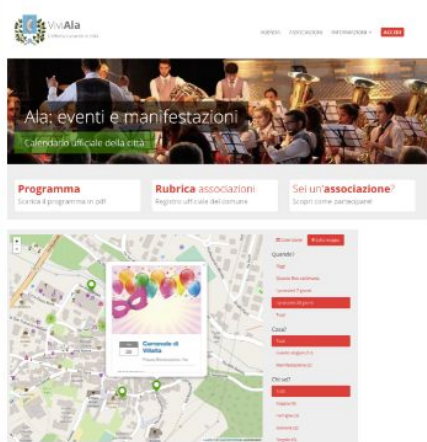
VivAla
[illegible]

RUBRICA ASSOCIAZIONI INFORMAZIONI ▾ ACCEDI

Ala: eventi e manifestazioni

Calendario ufficiale della città

Programma
Scarica il programma in pdf

Rubrica associazioni
Registro ufficiale del comune

Sei un'associazione?
Scopri come partecipare!

Carnevale di Villalta
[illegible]

Quando?
Oggi
Questo fine settimana
I prossimi 7 giorni
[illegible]
Tutti

Cosa?
Tutti
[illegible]
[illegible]

Chi va?
Tutti
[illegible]
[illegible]
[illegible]
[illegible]